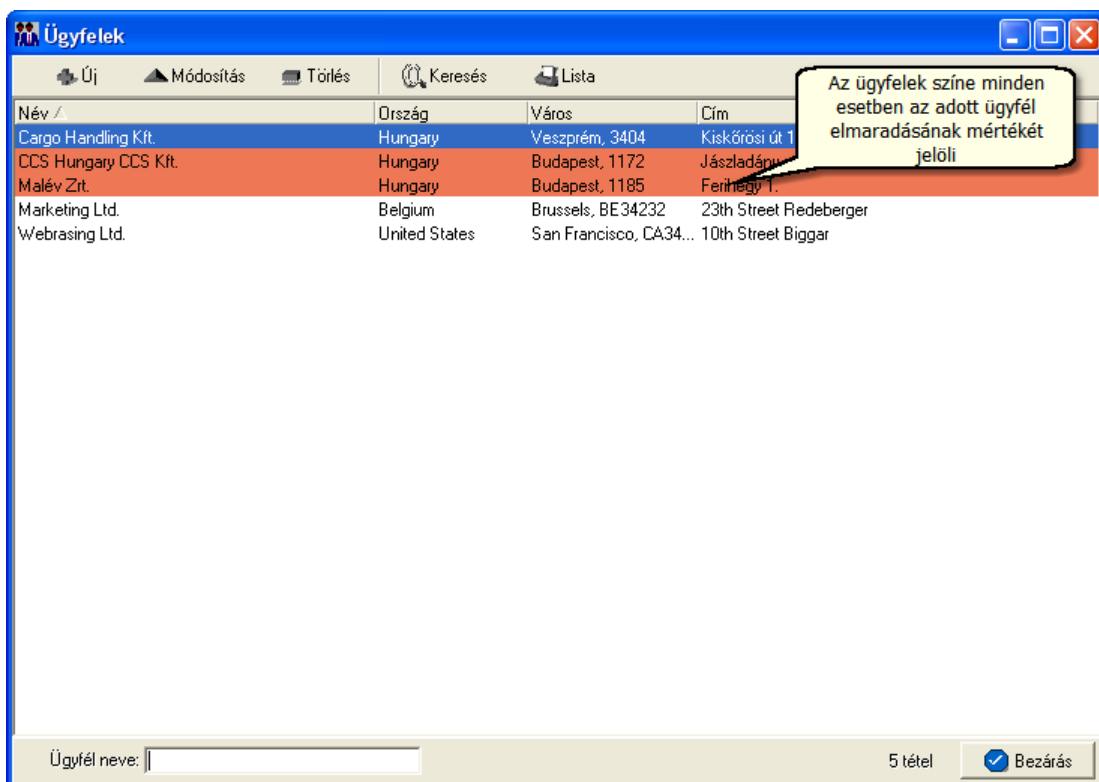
Ügyfelek

Új Módosítás Törlés Keresés Lista

Az ügyfelek színe minden esetben az adott ügyfél elmaradásának mértékét jelöli

| Név | Ország | Város | Cím |
|---|---|---|---|
| Cargo Handling Kft. | Hungary | Veszprém, 3404 | Kiskőrösi út 1 |
| CCS Hungary CCS Kft. | Hungary | Budapest, 1172 | Jászladány |
| Malév Zrt. | Hungary | Budapest, 1185 | Ferihegy 1. |
| Marketing Ltd. | Belgium | Brussels, BE34232 | 23th Street Redeberger |
| Webrasing Ltd. | United States | San Francisco, CA34... | 10th Street Biggar |

Ügyfél neve:

5 tétel

Bezárás